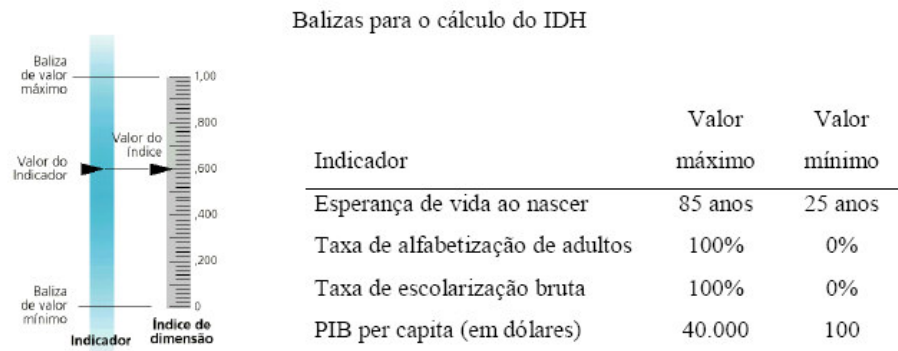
Balizas para o cálculo do IDH

Baliza de valor máximo

Valor do Indicador

Baliza de valor mínimo

Valor do índice

1,00

,800

,600

,400

,200

0

Indicador

Índice de dimensão

| Indicador | Valor máximo | Valor mínimo |
|---|---|---|
| Esperança de vida ao nascer | 85 anos | 25 anos |
| Taxa de alfabetização de adultos | 100% | 0% |
| Taxa de escolarização bruta | 100% | 0% |
| PIB per capita (em dólares) | 40.000 | 100 |